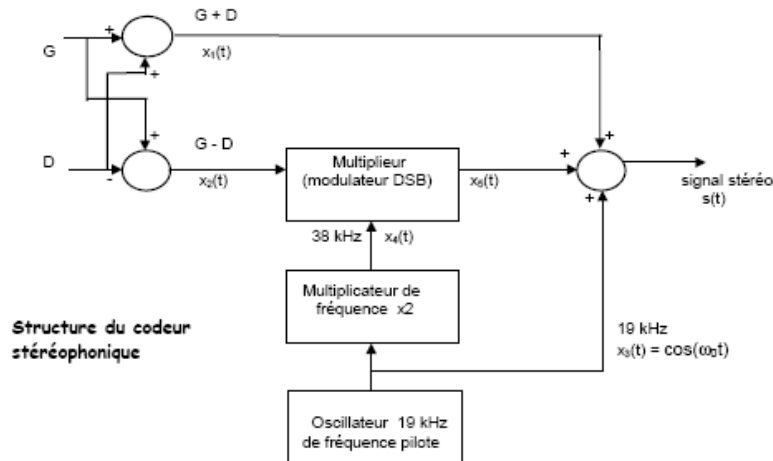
G + D

$x_1(t)$

G

+

+

+

D

-

+

G - D

$x_2(t)$

Multiplieur (modulateur DSB)

$x_6(t)$

+

+

+

signal stéréo s(t)

38 kHz

$x_4(t)$

Multiplicateur de fréquence x2

Structure du codeur stéréophonique

19 kHz

$x_3(t) = \cos(\omega_0 t)$

Oscillateur 19 kHz de fréquence pilote